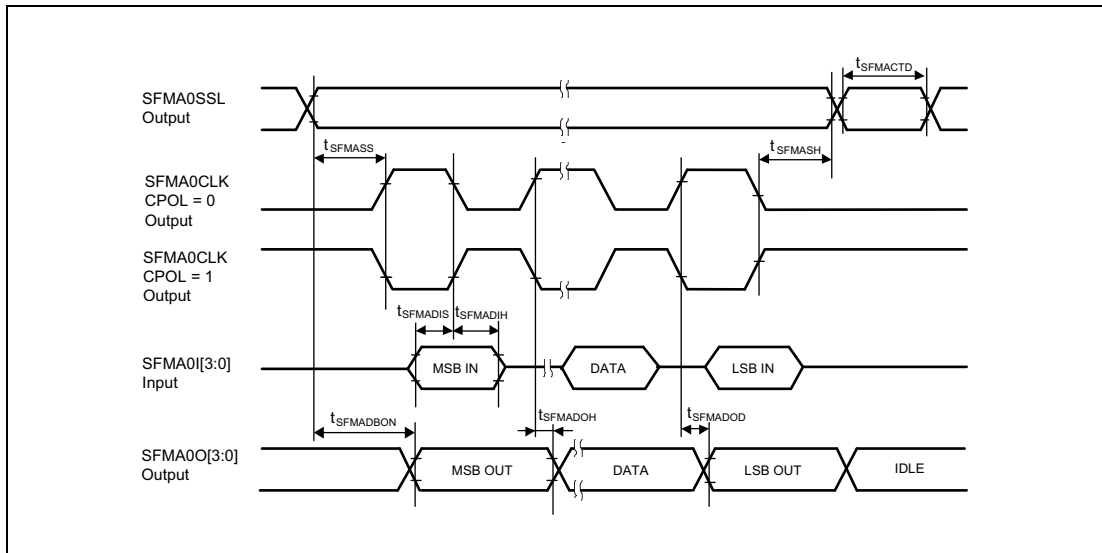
$t_{SFMACTD}$

SFMA0SSL Output

$t_{SFMASS}$

$t_{SFMASH}$

SFMA0CLK CPOL = 0 Output

SFMA0CLK CPOL = 1 Output

$t_{SFMADIS}$ $t_{SFMADIH}$

SFMA0I[3:0] Input

MSB IN

DATA

LSB IN

$t_{SFMADBON}$

$t_{SFMADOH}$

$t_{SFMADOD}$

SFMA0O[3:0] Output

MSB OUT

DATA

LSB OUT

IDLE